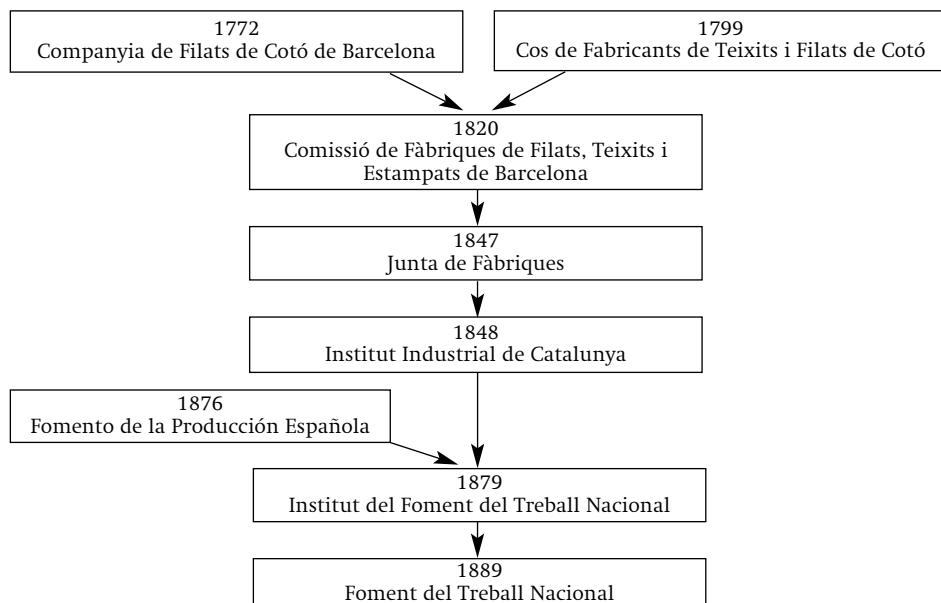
1772
Companyia de Filats de Cotó de Barcelona

1799
Cos de Fabricants de Teixits i Filats de Cotó

1820
Comissió de Fàbriques de Filats, Teixits i Estampats de Barcelona

1847
Junta de Fàbriques

1848
Institut Industrial de Catalunya

1876
Fomento de la Producción Española

1879
Institut del Foment del Treball Nacional

1889
Foment del Treball Nacional